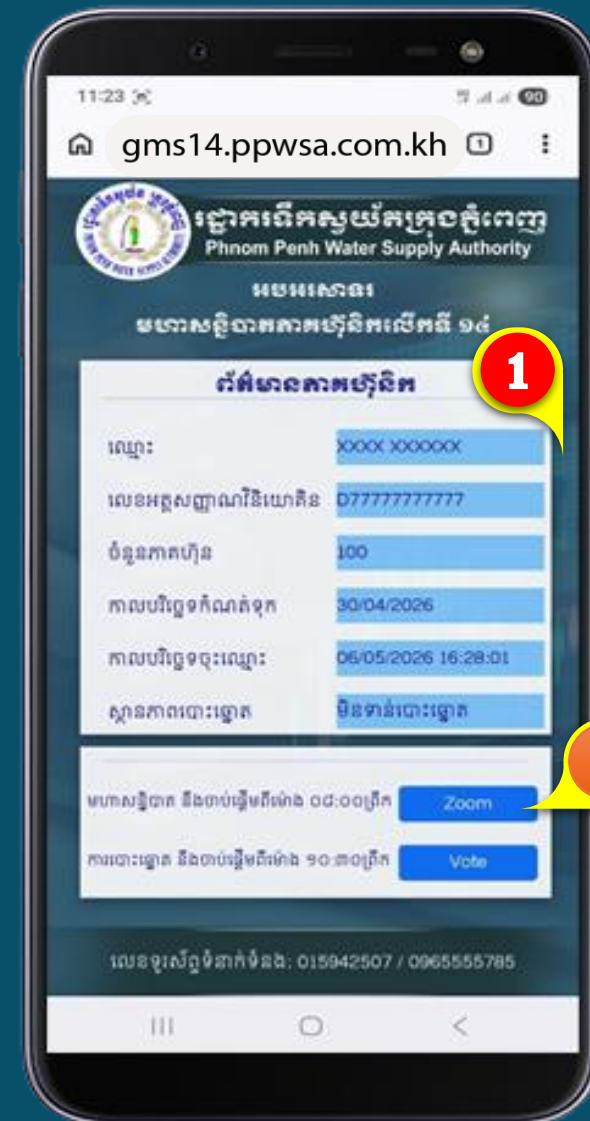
11:23

90

gms14.ppwsa.com.kh

រដ្ឋាករទឹកស្វយ័តក្រុងភ្នំពេញ
Phnom Penh Water Supply Authority

សូមស្វាគមន៍
មហាសន្និបាតភាគហ៊ុនិកលើកទី ១៤

1

ព័ត៌មានភាគហ៊ុនិក

| | |
|---|---|
| ឈ្មោះ | XXXX XXXXXX |
| លេខអត្តសញ្ញាណវិនិយោគិន | D77777777777 |
| ចំនួនភាគហ៊ុន | 100 |
| កាលបរិច្ឆេទកំណត់ត្រា | 30/04/2026 |
| កាលបរិច្ឆេទចុះឈ្មោះ | 06/05/2026 16:28:01 |
| ស្ថានភាពបោះឆ្នោត | មិនទាន់បោះឆ្នោត |

មហាសន្និបាត នឹងចាប់ផ្តើមពីម៉ោង ០៨:០០ព្រឹក Zoom

ការបោះឆ្នោត នឹងចាប់ផ្តើមពីម៉ោង ១០:៣០ព្រឹក Vote

លេខទូរស័ព្ទទំនាក់ទំនង: 015942507 / 0965555785

III ◯ <